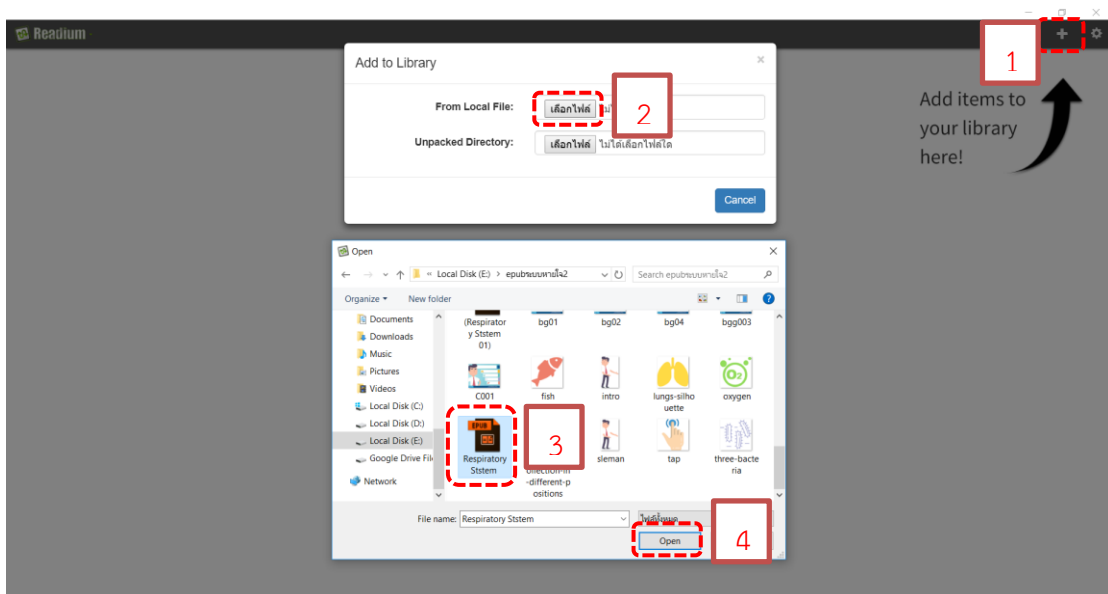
Readium

Add to Library

From Local File: เลือกไฟล์

Unpacked Directory: เลือกไฟล์ ไม่ได้เลือกไฟล์ใด

Cancel

Add items to your library here!

1

2

Open

Local Disk (E:) > epubระบบหายใจ2

Search epubระบบหายใจ2

Organize ▾ New folder

Documents
Downloads
Music
Pictures
Videos
Local Disk (C:)
Local Disk (D:)
Local Disk (E:)
Google Drive File
Network

(Respiratory Ststem 01)
bg01
bg02
bg04
bgg003
C001
fish
intro
lungs-silhouette
oxygen
EPUB
Respiratory Ststem
ollection-in-different-positions
sleman
tap
three-bacteria

3

File name: Respiratory Ststem

ไฟล์ทั้งหมด

Open

4